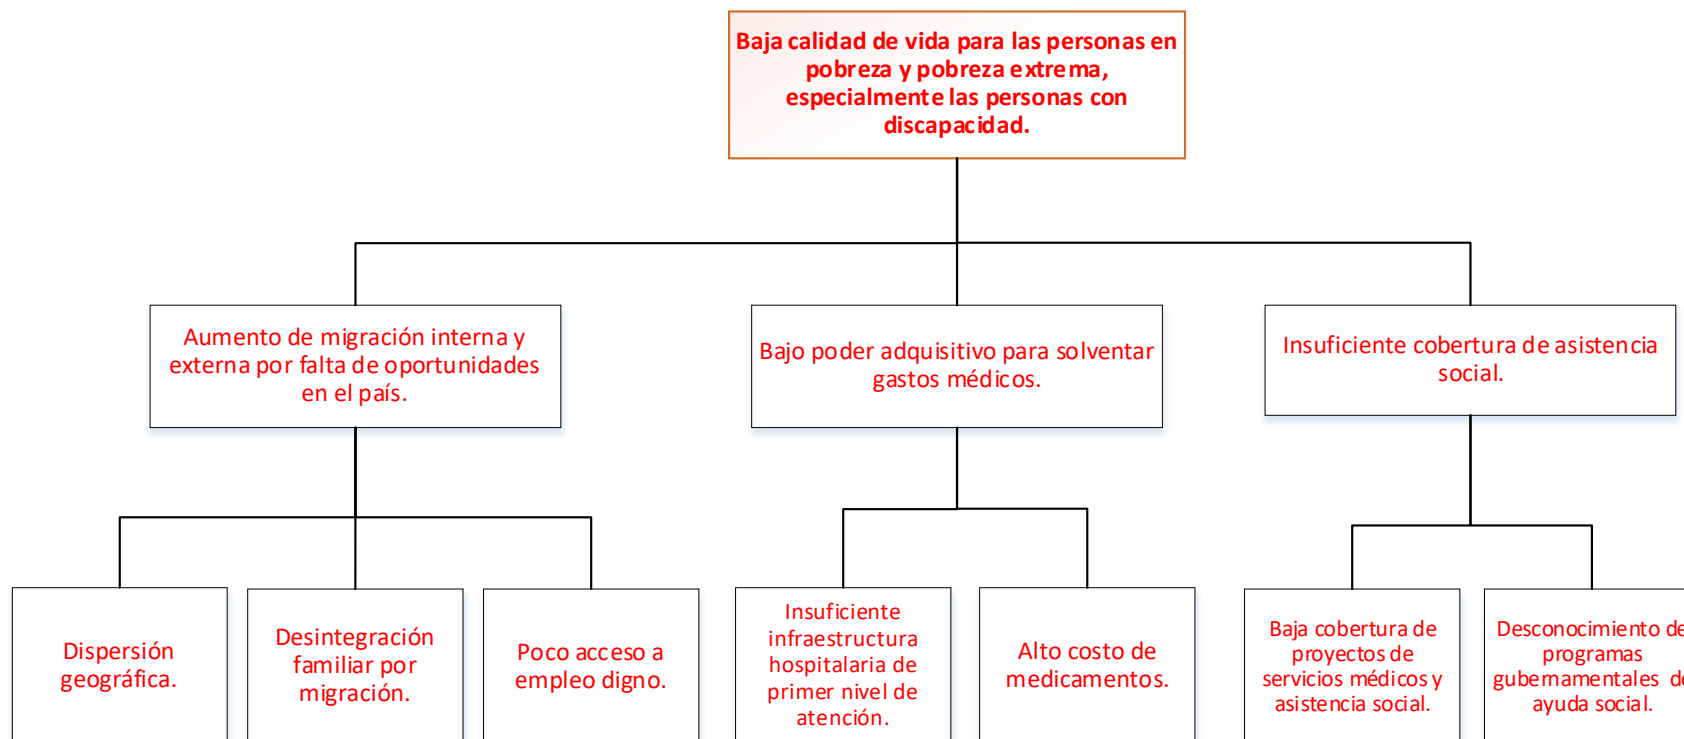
Baja calidad de vida para las personas en pobreza y pobreza extrema, especialmente las personas con discapacidad.

Aumento de migración interna y externa por falta de oportunidades en el país.

Bajo poder adquisitivo para solventar gastos médicos.

Insuficiente cobertura de asistencia social.

Dispersión geográfica.

Desintegración familiar por migración.

Poco acceso a empleo digno.

Insuficiente infraestructura hospitalaria de primer nivel de atención.

Alto costo de medicamentos.

Baja cobertura de proyectos de servicios médicos y asistencia social.

Desconocimiento de programas gubernamentales d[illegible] ayuda social.